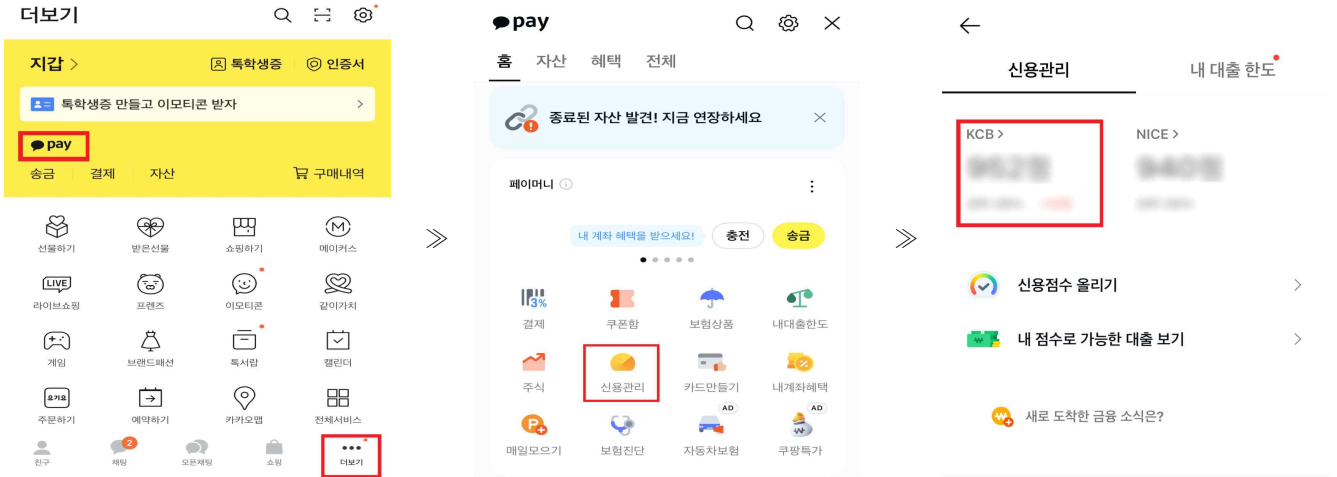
더보기

지갑 >
톡학생증
인증서
톡학생증 만들고 이모티콘 받자 >
pay
송금 결제 자산
구매내역

선물하기 받은선물 쇼핑하기 메이커스
LIVE
라이브쇼핑 프렌즈 이모티콘 같이가치
게임 브랜드패션 톡서랍 캘린더
요기요
주문하기 예약하기 카카오맵 전체서비스
친구
2
채팅 오픈채팅 쇼핑 더보기

≫

pay

홈 자산 혜택 전체

종료된 자산 발견! 지금 연장하세요 ×

페이머니 ⓘ
내 계좌 혜택 받으세요! 충전 송금

3%
결제 쿠폰함 보험상품 내대출한도
주식 신용관리 카드만들기 내계좌혜택
AD AD
매일모으기 보험진단 자동차보험 쿠팡특가

≫

←
신용관리 내 대출 한도

KCB >
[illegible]
NICE >
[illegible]

신용점수 올리기 >
내 점수로 가능한 대출 보기 >

새로 도착한 금융 소식은?